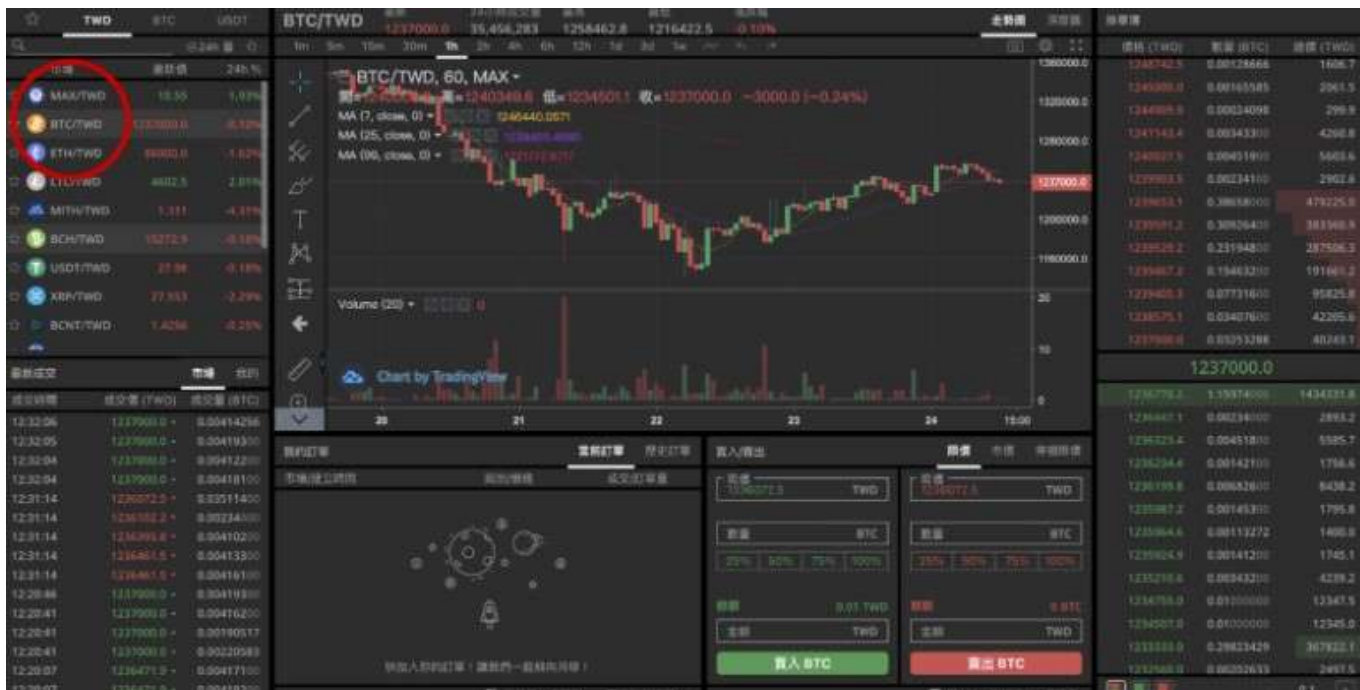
TWD BTC USDT

MAX/TWD 10.55 1.93%
BTC/TWD 1237000.0 -0.10%
ETH/TWD 66000.0 -1.62%
LTC/TWD 4602.5 2.01%
MITH/TWD 1.311 -4.31%
BCH/TWD 15272.9 -0.16%
USDT/TWD 27.98 -0.18%
XRP/TWD 27.553 -2.29%
BCNT/TWD 1.4256 -0.25%

BTC/TWD 1237000.0 35,456,283 1258462.8 1216422.5 -0.10%

1m 5m 15m 30m 1h 2h 4h 6h 12h 1d 3d 1w

BTC/TWD, 60, MAX
開=1240000.0 高=1240340.6 低=1234501.1 收=1237000.0 −3000.0 (−0.24%)
MA (7, close, 0) 1246440.0571
MA (25, close, 0) 1234405.4800
MA (99, close, 0)

Volume (20) 0

Chart by TradingView

1360000.0
1320000.0
1280000.0
1237000.0
1200000.0
1160000.0
20
10
0

20 21 22 23 24 15:00

12:32:06 1237000.0 0.00414256
12:32:05 1237000.0 0.00419300
12:32:04 1237000.0 0.00412200
12:32:04 1237000.0 0.00418100
12:31:14 0.03511400
12:31:14 0.00234000
12:31:14 0.00410200
12:31:14 0.00413300
12:31:14 0.00416100
12:20:46 1237000.0 0.00419300
12:20:41 1237000.0 0.00416200
12:20:41 1237000.0 0.00190517
12:20:41 1237000.0 0.00220583
12:20:07 0.00417100

TWD TWD
BTC BTC
25% 50% 75% 100% 25% 50% 75% 100%
0.01 TWD 0 BTC
TWD TWD
買入 BTC 賣出 BTC

1237000.0

1606.7
2061.5
299.9
4260.8
5603.6
2902.6
479225.0
383360.9
287506.3
191661.2
95825.8
42205.6
40249.1

1434331.8
2893.2
5585.7
1758.6
8438.2
1795.8
1400.0
1745.1
4239.2
12347.5
12345.0
367822.1
2497.5